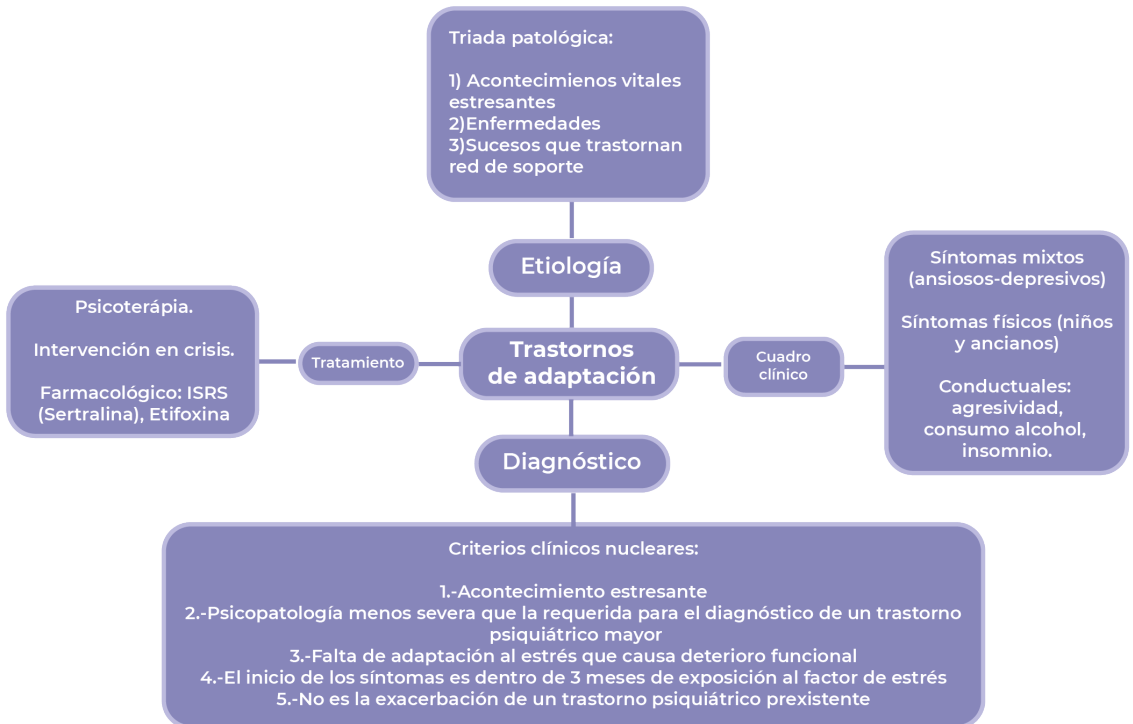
Triada patológica:

1) Acontecimienos vitales estresantes
2)Enfermedades
3)Sucesos que trastornan red de soporte

Etiología

Psicoterápia.

Intervención en crisis.

Farmacológico: ISRS (Sertralina), Etifoxina

Tratamiento

Trastornos de adaptación

Cuadro clínico

Síntomas mixtos (ansiosos-depresivos)

Síntomas físicos (niños y ancianos)

Conductuales: agresividad, consumo alcohol, insomnio.

Diagnóstico

Criterios clínicos nucleares:

1.-Acontecimiento estresante
2.-Psicopatología menos severa que la requerida para el diagnóstico de un trastorno psiquiátrico mayor
3.-Falta de adaptación al estrés que causa deterioro funcional
4.-El inicio de los síntomas es dentro de 3 meses de exposición al factor de estrés
5.-No es la exacerbación de un trastorno psiquiátrico prexistente